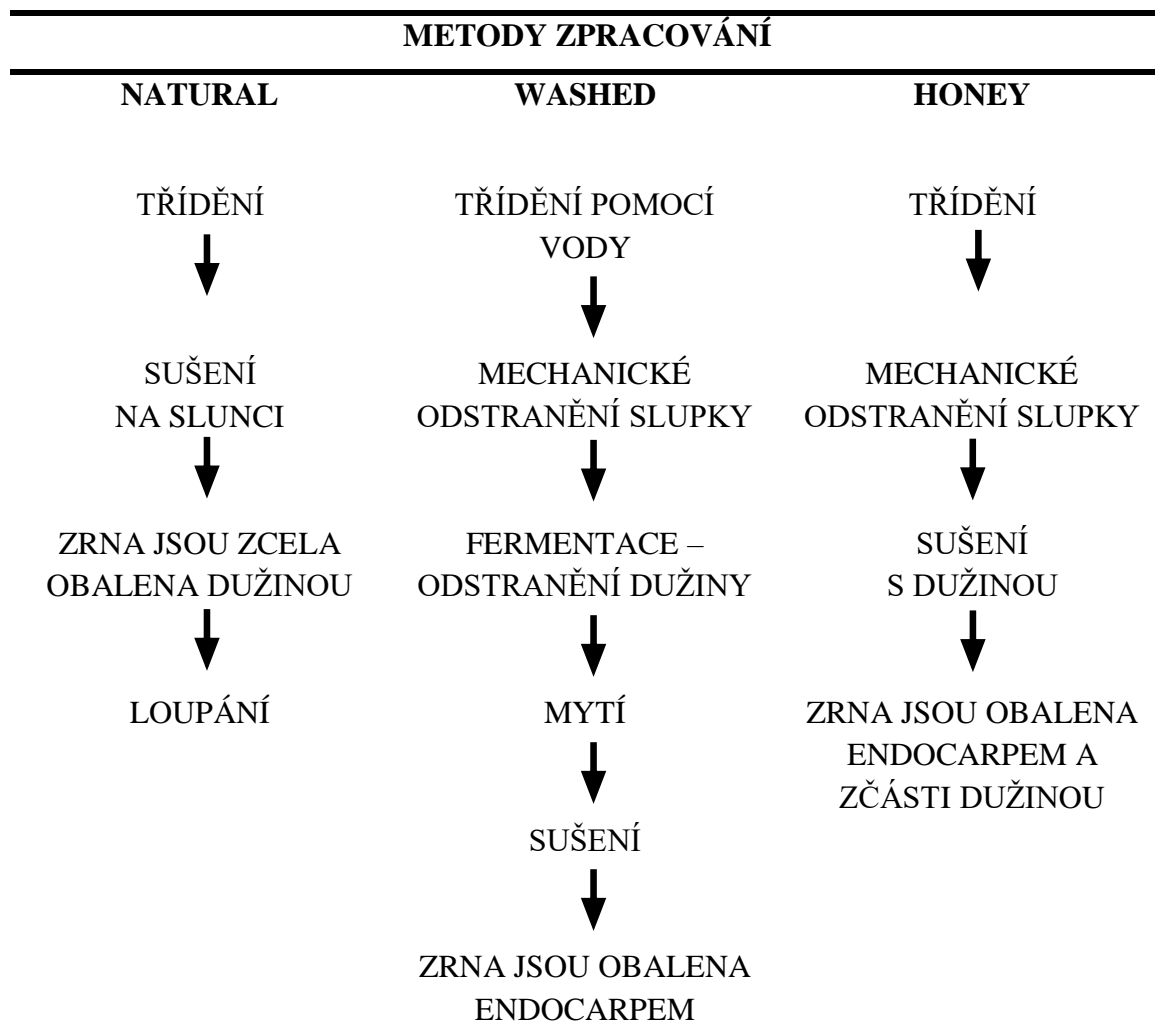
METODY ZPRACOVÁNÍ

NATURAL

TŘÍDĚNÍ

SUŠENÍ NA SLUNCI

ZRNA JSOU ZCELA OBALENA DUŽINOU

LOUPÁNÍ

WASHED

TŘÍDĚNÍ POMOCÍ VODY

MECHANICKÉ ODSTRANĚNÍ SLUPKY

FERMENTACE – ODSTRANĚNÍ DUŽINY

MYTÍ

SUŠENÍ

ZRNA JSOU OBALENA ENDOCARPEM

HONEY

TŘÍDĚNÍ

MECHANICKÉ ODSTRANĚNÍ SLUPKY

SUŠENÍ S DUŽINOU

ZRNA JSOU OBALENA ENDOCARPEM A ZČÁSTI DUŽINOU